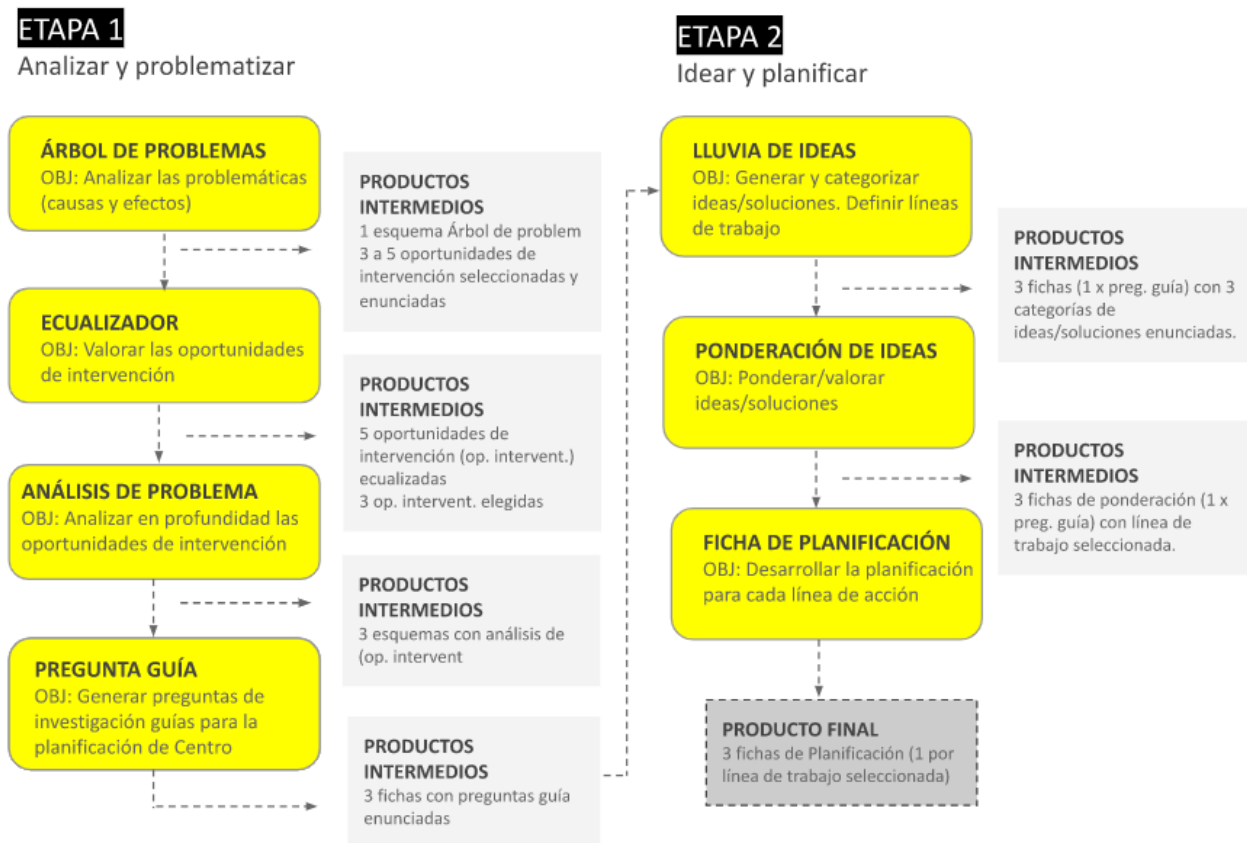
ETAPA 1
Analizar y problematizar

ÁRBOL DE PROBLEMAS
OBJ: Analizar las problemáticas (causas y efectos)

PRODUCTOS INTERMEDIOS
1 esquema Árbol de problem
3 a 5 oportunidades de intervención seleccionadas y enunciadas

ECUALIZADOR
OBJ: Valorar las oportunidades de intervención

PRODUCTOS INTERMEDIOS
5 oportunidades de intervención (op. intervent.) ecualizadas
3 op. intervent. elegidas

ANÁLISIS DE PROBLEMA
OBJ: Analizar en profundidad las oportunidades de intervención

PRODUCTOS INTERMEDIOS
3 esquemas con análisis de (op. intervent

PREGUNTA GUÍA
OBJ: Generar preguntas de investigación guías para la planificación de Centro

PRODUCTOS INTERMEDIOS
3 fichas con preguntas guía enunciadas

ETAPA 2
Idear y planificar

LLUVIA DE IDEAS
OBJ: Generar y categorizar ideas/soluciones. Definir líneas de trabajo

PRODUCTOS INTERMEDIOS
3 fichas (1 x preg. guía) con 3 categorías de ideas/soluciones enunciadas.

PONDERACIÓN DE IDEAS
OBJ: Ponderar/valorar ideas/soluciones

PRODUCTOS INTERMEDIOS
3 fichas de ponderación (1 x preg. guía) con línea de trabajo seleccionada.

FICHA DE PLANIFICACIÓN
OBJ: Desarrollar la planificación para cada línea de acción

PRODUCTO FINAL
3 fichas de Planificación (1 por línea de trabajo seleccionada)